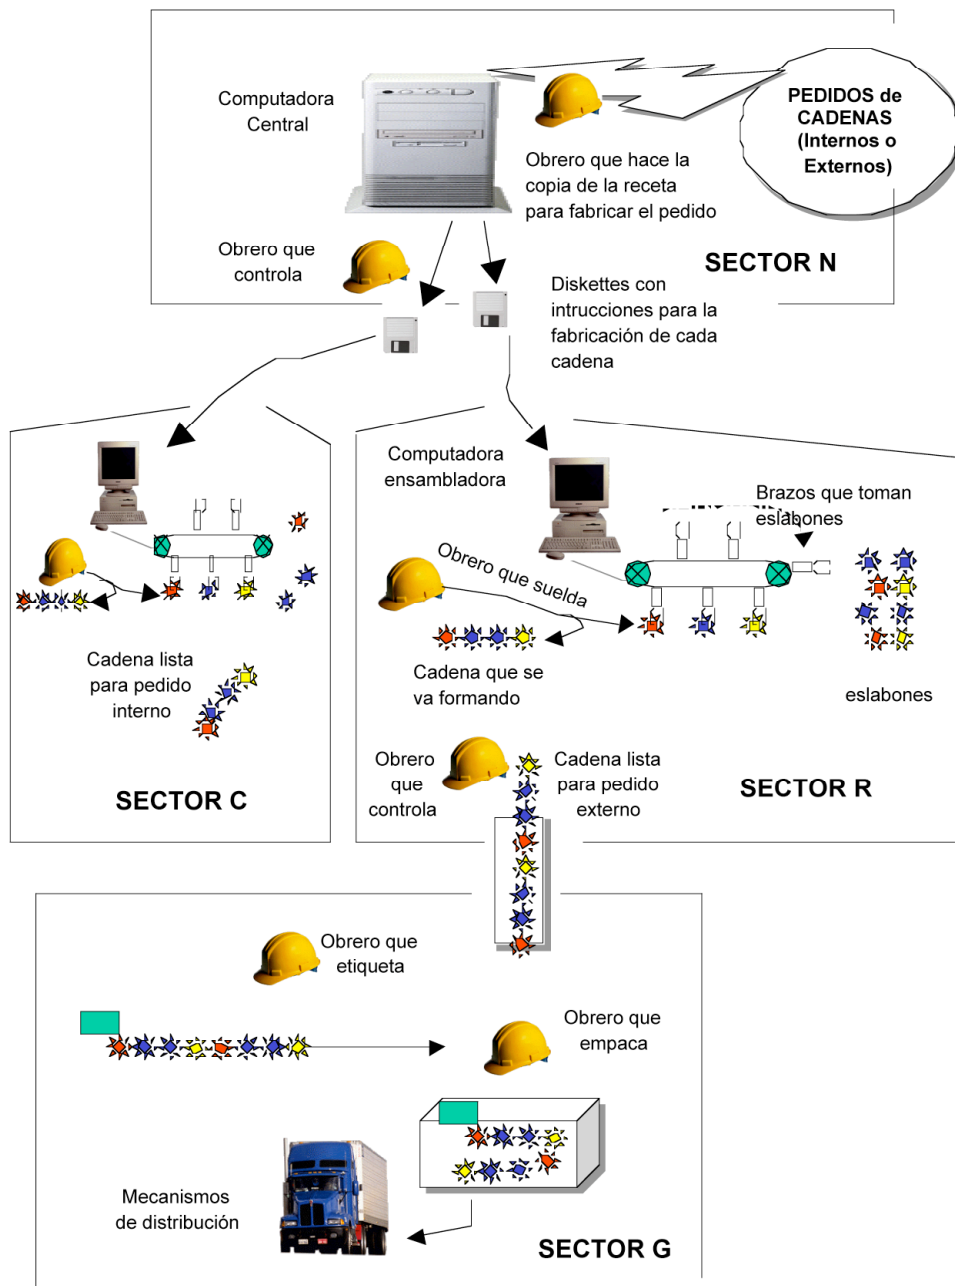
Computadora Central

Obrero que hace la copia de la receta para fabricar el pedido

PEDIDOS de CADENAS (Internos o Externos)

Obrero que controla

SECTOR N

Diskettes con intrucciones para la fabricación de cada cadena

Computadora ensambladora

Brazos que toman eslabones

Obrero que suelda

Cadena que se va formando

eslabones

Cadena lista para pedido interno

SECTOR C

Obrero que controla

Cadena lista para pedido externo

SECTOR R

Obrero que etiqueta

Obrero que empaca

Mecanismos de distribución

SECTOR G